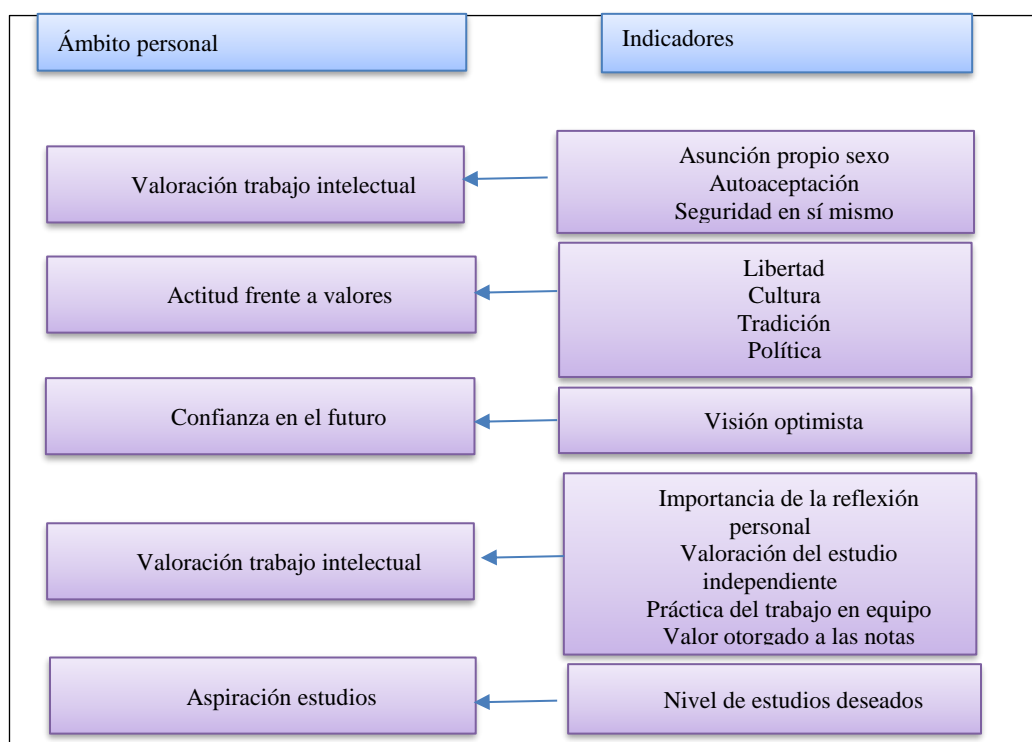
Ámbito personal

Indicadores

Valoración trabajo intelectual

Asunción propio sexo
Autoaceptación
Seguridad en sí mismo

Actitud frente a valores

Libertad
Cultura
Tradición
Política

Confianza en el futuro

Visión optimista

Valoración trabajo intelectual

Importancia de la reflexión personal
Valoración del estudio independiente
Práctica del trabajo en equipo
Valor otorgado a las notas

Aspiración estudios

Nivel de estudios deseados